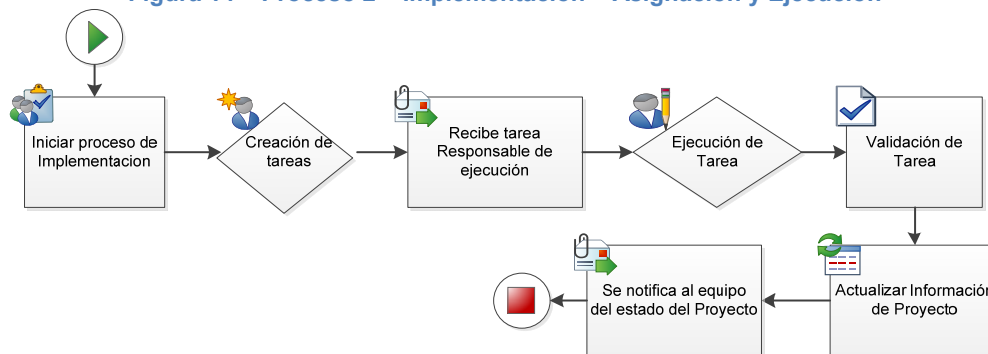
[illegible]

Iniciar proceso de Implementacion

Creación de tareas

Recibe tarea Responsable de ejecución

Ejecución de Tarea

Validación de Tarea

Actualizar Informació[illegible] de Proyecto

Se notifica al equipo del estado del Proyecto